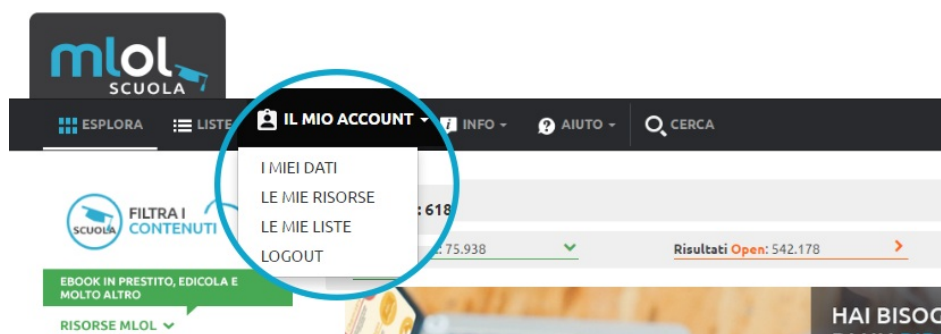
mlol SCUOLA

ESPLORA LISTE IL MIO ACCOUNT INFO AIUTO CERCA

I MIEI DATI
LE MIE RISORSE
LE MIE LISTE
LOGOUT

SCUOLA FILTRA I CONTENUTI

: 618

: 75.938

Risultati Open: 542.178

EBOOK IN PRESTITO, EDICOLA E MOLTO ALTRO

RISORSE MLOL

HAI BISO